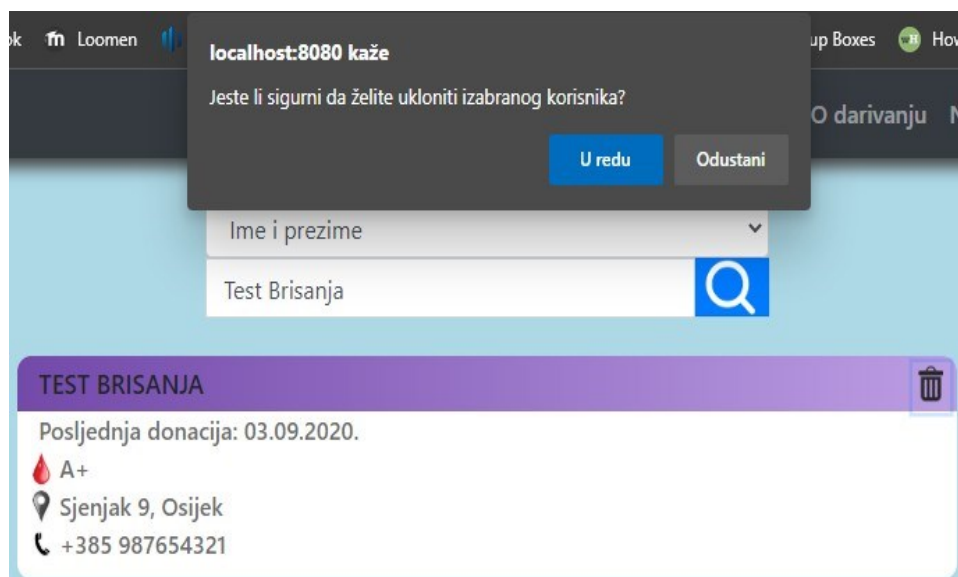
ok fn Loomen
up Boxes Ho

localhost:8080 kaže
Jeste li sigurni da želite ukloniti izabranog korisnika?
U redu
Odustani

O darivanju N

Ime i prezime
Test Brisanja

TEST BRISANJA
Posljednja donacija: 03.09.2020.
A+
Sjenjak 9, Osijek
+385 987654321